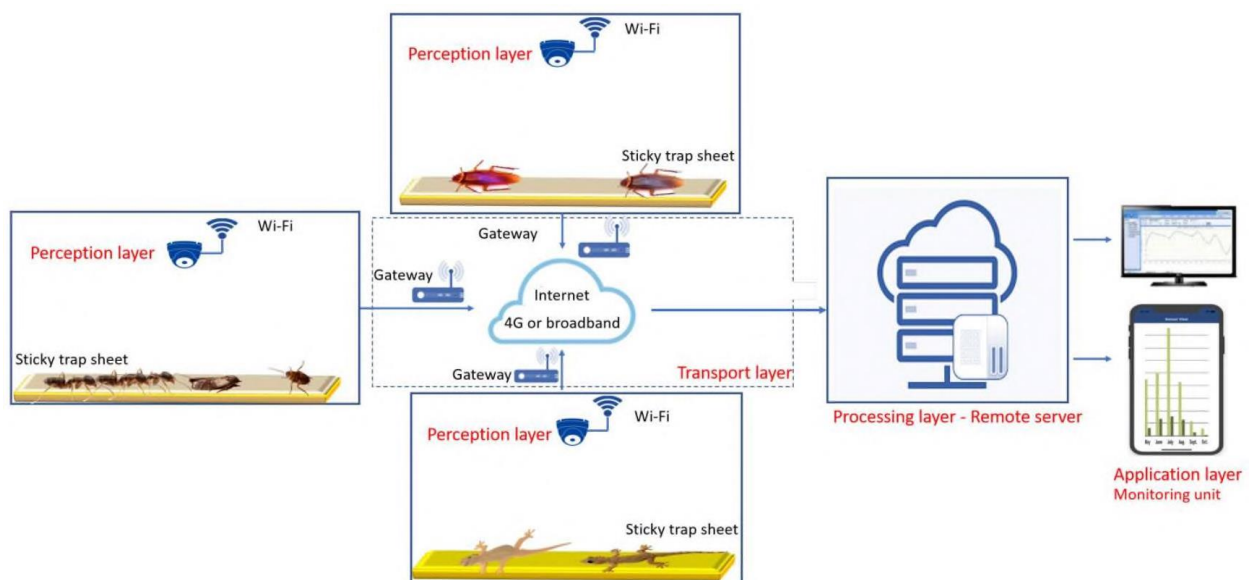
Wi-Fi
Perception layer
Sticky trap sheet

Wi-Fi
Perception layer
Sticky trap sheet

Gateway
Gateway
Internet
4G or broadband
Gateway
Transport layer

Wi-Fi
Perception layer
Sticky trap sheet

Processing layer - Remote server

Application layer
Monitoring unit